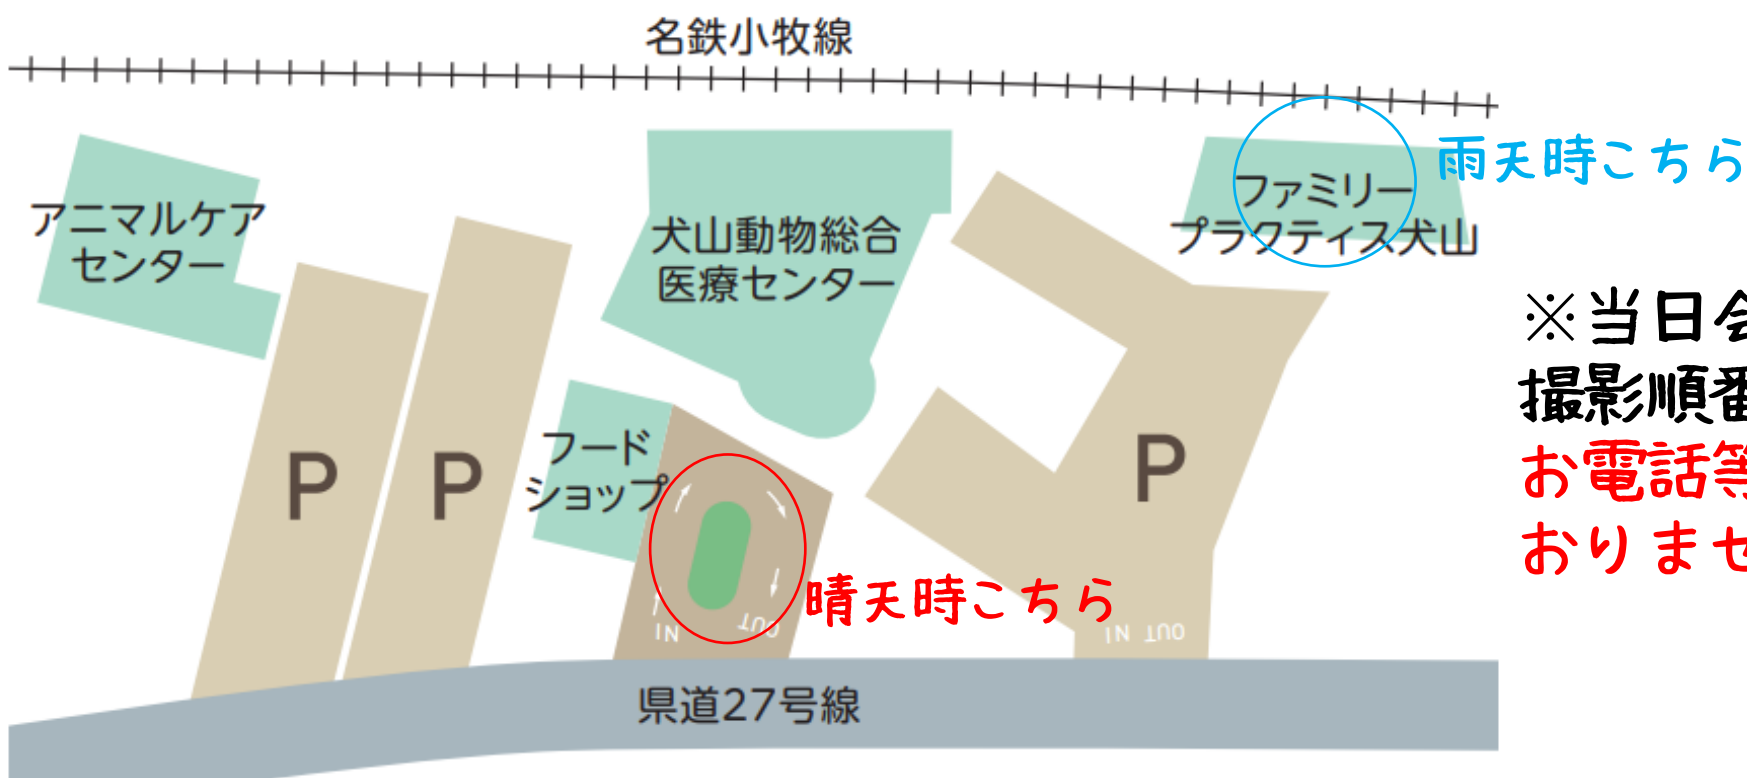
名鉄小牧線

アニマルケアセンター

犬山動物総合医療センター

ファミリープラクティス犬山

雨天時こちら

※当日会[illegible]
撮影順番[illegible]
お電話等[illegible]
おりませ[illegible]

P

P

フードショップ

P

IN OUT

晴天時こちら

IN OUT

県道27号線